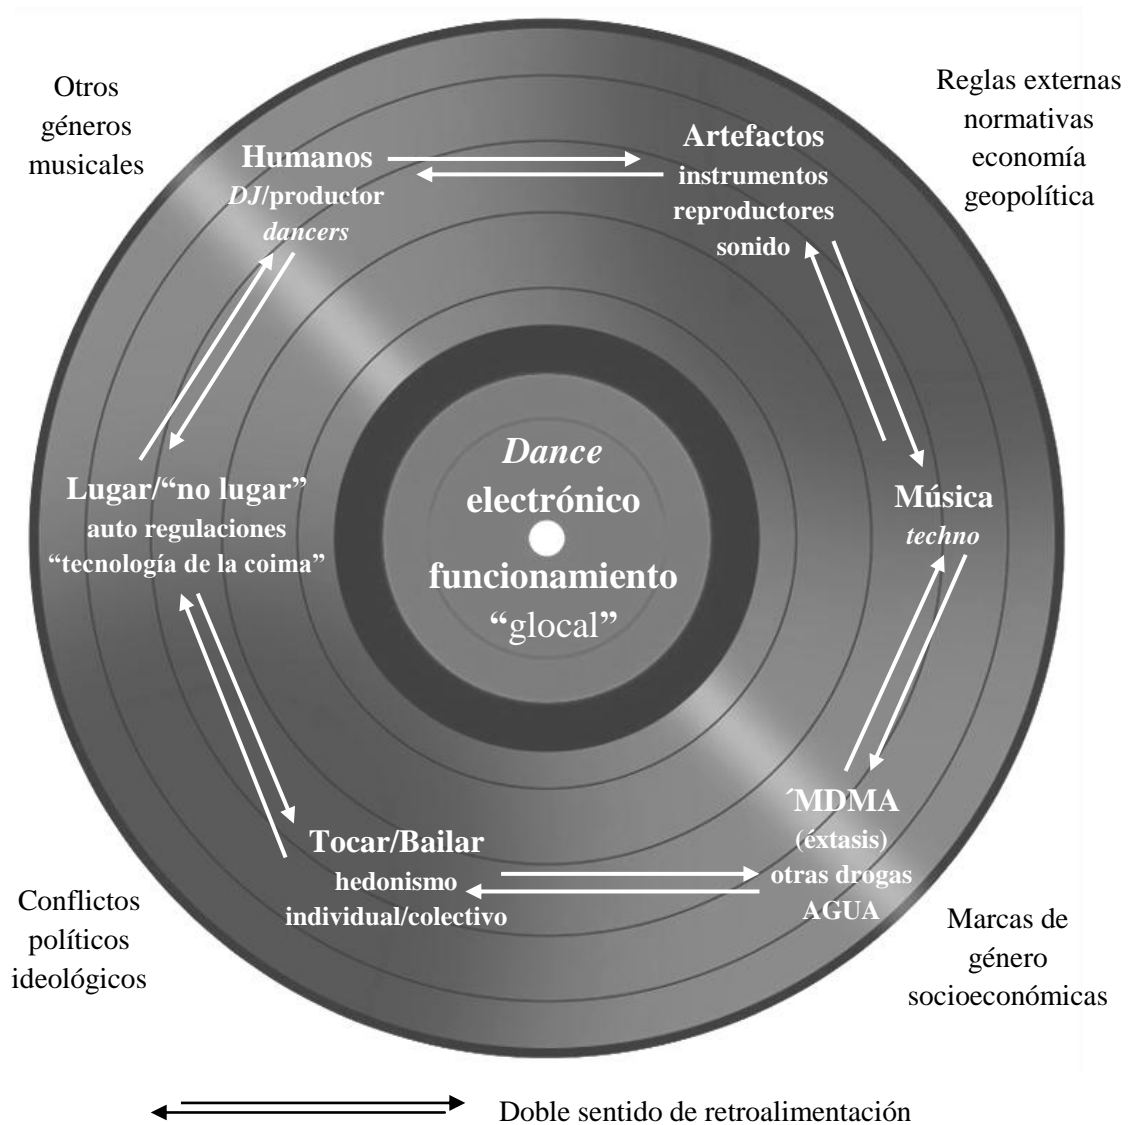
Otros géneros musicales

Reglas externas normativas economía geopolítica

Humanos
*DJ*/productor
*dancers*

Artefactos
instrumentos
reproductores
sonido

*Dance*
electrónico
funcionamiento
"glocal"

Lugar/"no lugar"
auto regulaciones
"tecnología de la coima"

Música
*techno*

Tocar/Bailar
hedonismo
individual/colectivo

´MDMA
(éxtasis)
otras drogas
AGUA

Conflictos políticos ideológicos

Marcas de género socioeconómicas

Doble sentido de retroalimentación